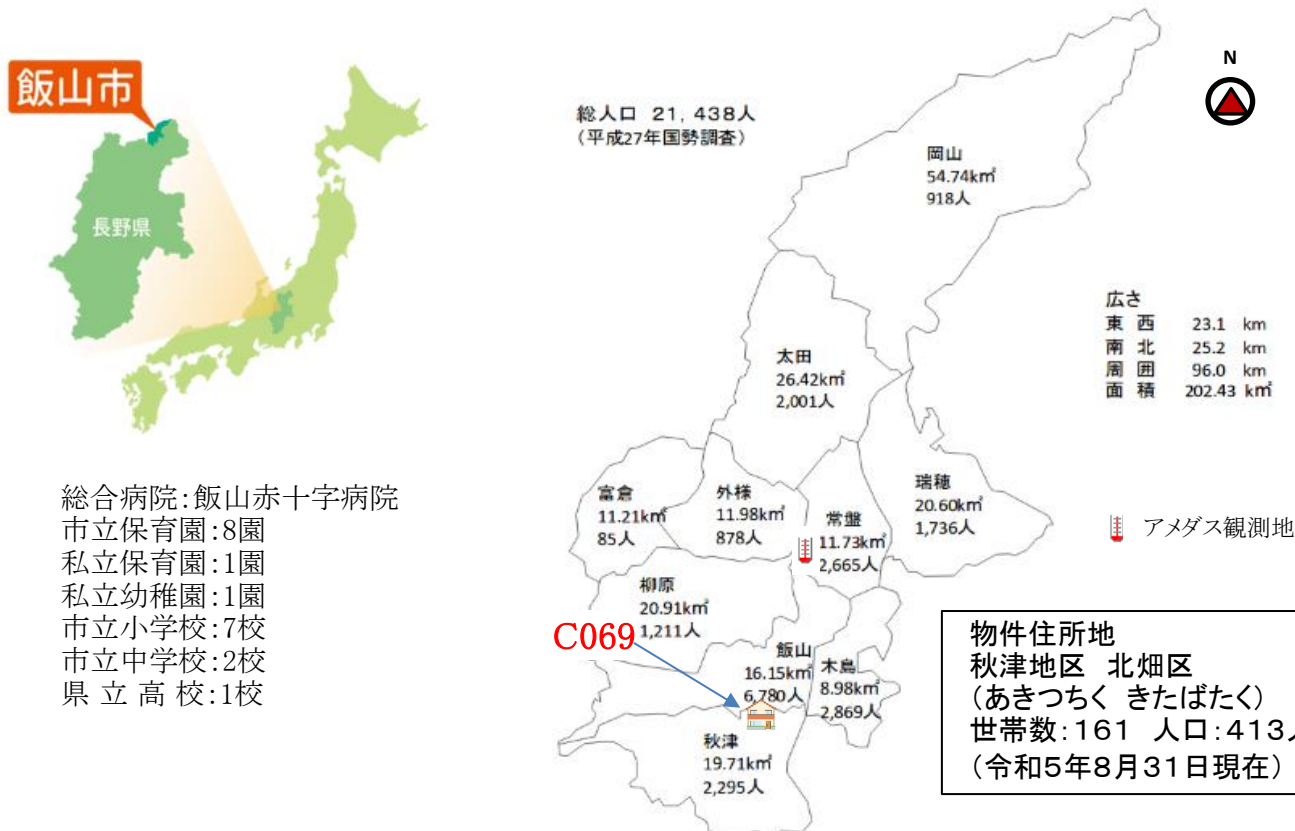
飯山市

長野県

総合病院:飯山赤十字病院
市立保育園:8園
私立保育園:1園
私立幼稚園:1園
市立小学校:7校
市立中学校:2校
県 立 高 校:1校

総人口 21,438人
(平成27年国勢調査)

N

岡山
54.74k㎡
918人

太田
26.42k㎡
2,001人

広さ
東 西 23.1 km
南 北 25.2 km
周 囲 96.0 km
面 積 202.43 k㎡

瑞穂
20.60k㎡
1,736人

富倉
11.21k㎡
85人

外様
11.98k㎡
878人

常盤
11.73k㎡
2,665人

アメダス観測地

柳原
20.91k㎡
1,211人

C069

飯山
16.15k㎡
6,780人

木島
8.98k㎡
2,869人

秋津
19.71k㎡
2,295人

物件住所地
秋津地区 北畑区
(あきつちく きたばたく)
世帯数:161 人口:413人
(令和5年8月31日現在)